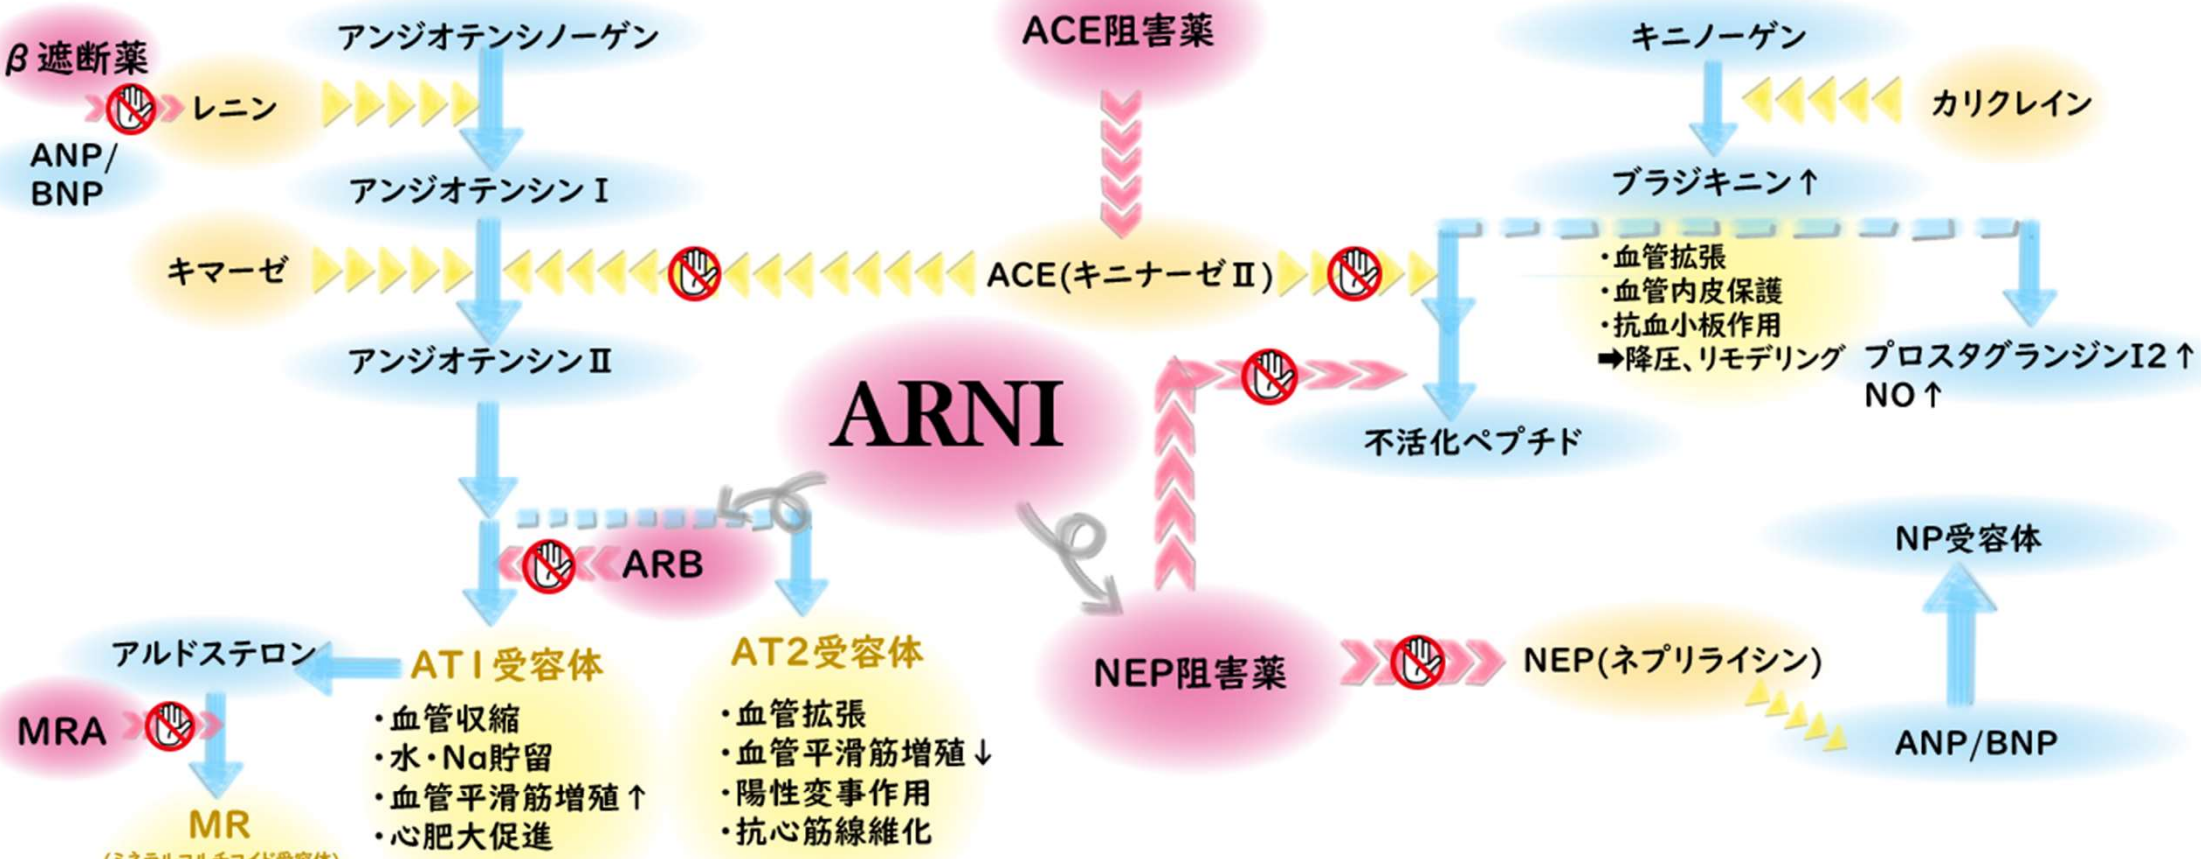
β遮断薬

アンジオテンシノーゲン

ACE阻害薬

キニノーゲン

レニン

カリクレイン

ANP/
BNP

アンジオテンシンⅠ

ブラジキニン↑

キマーゼ

ACE(キニナーゼⅡ)

・血管拡張
・血管内皮保護
・抗血小板作用
➡降圧、リモデリング

アンジオテンシンⅡ

ARNI

プロスタグランジンI2↑
NO↑

不活化ペプチド

NP受容体

ARB

アルドステロン

ATⅠ受容体

AT2受容体

NEP阻害薬

NEP(ネプリライシン)

MRA

・血管収縮
・水・Na貯留
・血管平滑筋増殖↑
・心肥大促進

・血管拡張
・血管平滑筋増殖↓
・陽性変事作用
・抗心筋線維化

ANP/BNP

MR
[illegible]